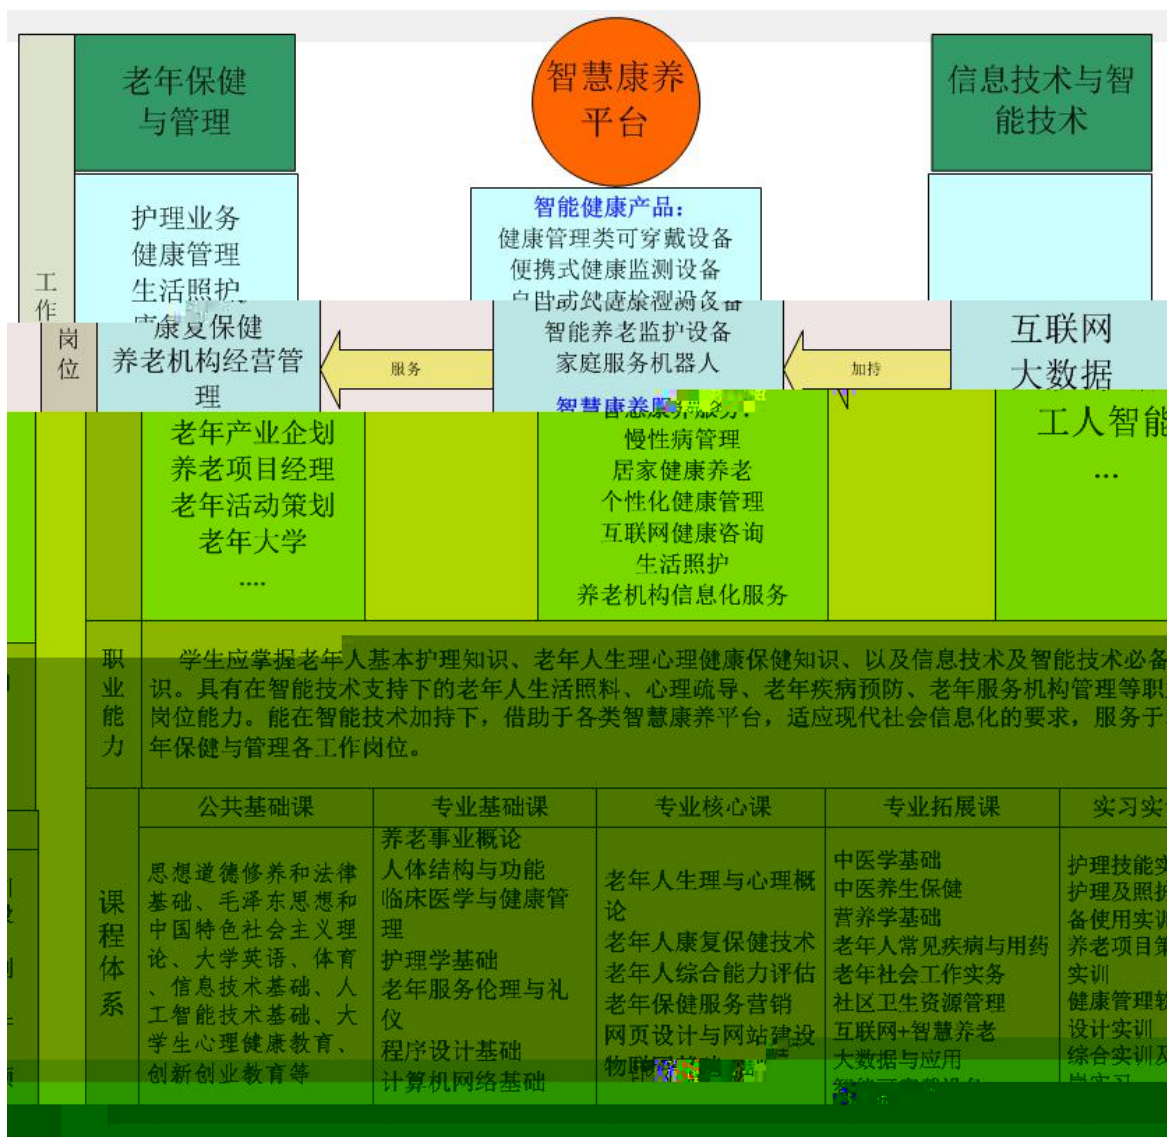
老年保健与管理

智慧康养平台

信息技术与智能技术

工作岗位

护理业务
健康管理
生活照护
康复保健
养老机构经营管理
老年产业企划
养老项目经理
老年活动策划
老年大学
....

智能健康产品：
健康管理类可穿戴设备
便携式健康监测设备
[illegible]
智能养老监护设备
家庭服务机器人
智慧康养服务：
慢性病管理
居家健康养老
个性化健康管理
互联网健康咨询
生活照护
养老机构信息化服务

服务

加持

互联网
大数据
工人智能
...

职业能力

学生应掌握老年人基本护理知识、老年人生理心理健康保健知识、以及信息技术及智能技术必备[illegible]识。具有在智能技术支持下的老年人生活照料、心理疏导、老年疾病预防、老年服务机构管理等职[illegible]岗位能力。能在智能技术加持下，借助于各类智慧康养平台，适应现代社会信息化的要求，服务于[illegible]年保健与管理各工作岗位。

课程体系

| 公共基础课 | 专业基础课 | 专业核心课 | 专业拓展课 | 实习实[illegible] |
|---|---|---|---|---|
| 思想道德修养和法律基础、毛泽东思想和中国特色社会主义理论、大学英语、体育、信息技术基础、人工智能技术基础、大学生心理健康教育、创新创业教育等 | 养老事业概论<br>人体结构与功能<br>临床医学与健康管理<br>护理学基础<br>老年服务伦理与礼仪<br>程序设计基础<br>计算机网络基础 | 老年人生理与心理概论<br>老年人康复保健技术<br>老年人综合能力评估<br>老年保健服务营销<br>网页设计与网站建设<br>物联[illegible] | 中医学基础<br>中医养生保健<br>营养学基础<br>老年人常见疾病与用药<br>老年社会工作实务<br>社区卫生资源管理<br>互联网+智慧养老<br>大数据与应用<br>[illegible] | 护理技能实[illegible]<br>护理及照护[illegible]<br>备使用实训<br>养老项目策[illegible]<br>实训<br>健康管理软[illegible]<br>设计实训<br>综合实训及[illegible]<br>岗实习 |